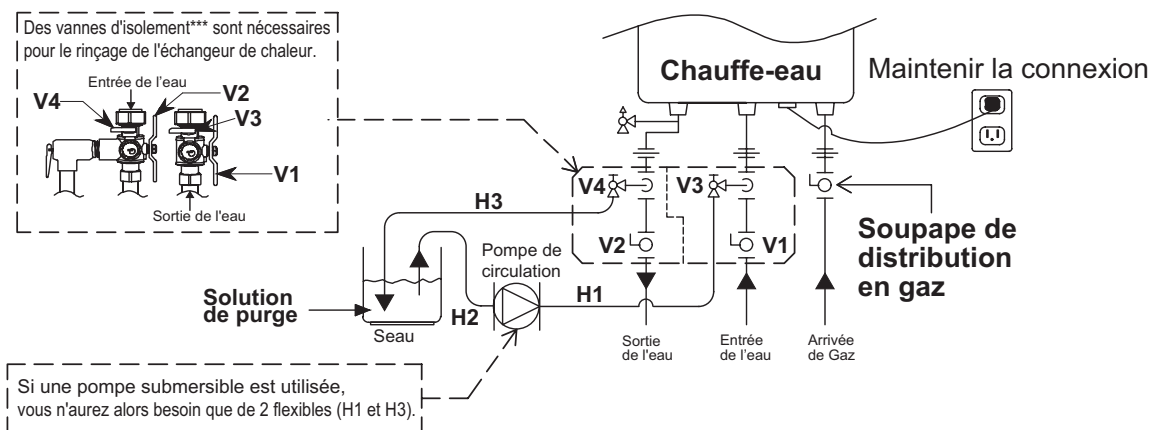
Des vannes d'isolement*** sont nécessaires pour le rinçage de l'échangeur de chaleur.

Entrée de l'eau
V4
V2
V3
V1
Sortie de l'eau

Chauffe-eau

Maintenir la connexion

V4
V3
V2
V1
H3

Soupape de distribution en gaz

Pompe de circulation

Solution de purge

H1
H2
Seau

Sortie de l'eau
Entrée de l'eau
Arrivée de Gaz

Si une pompe submersible est utilisée, vous n'aurez alors besoin que de 2 flexibles (H1 et H3).